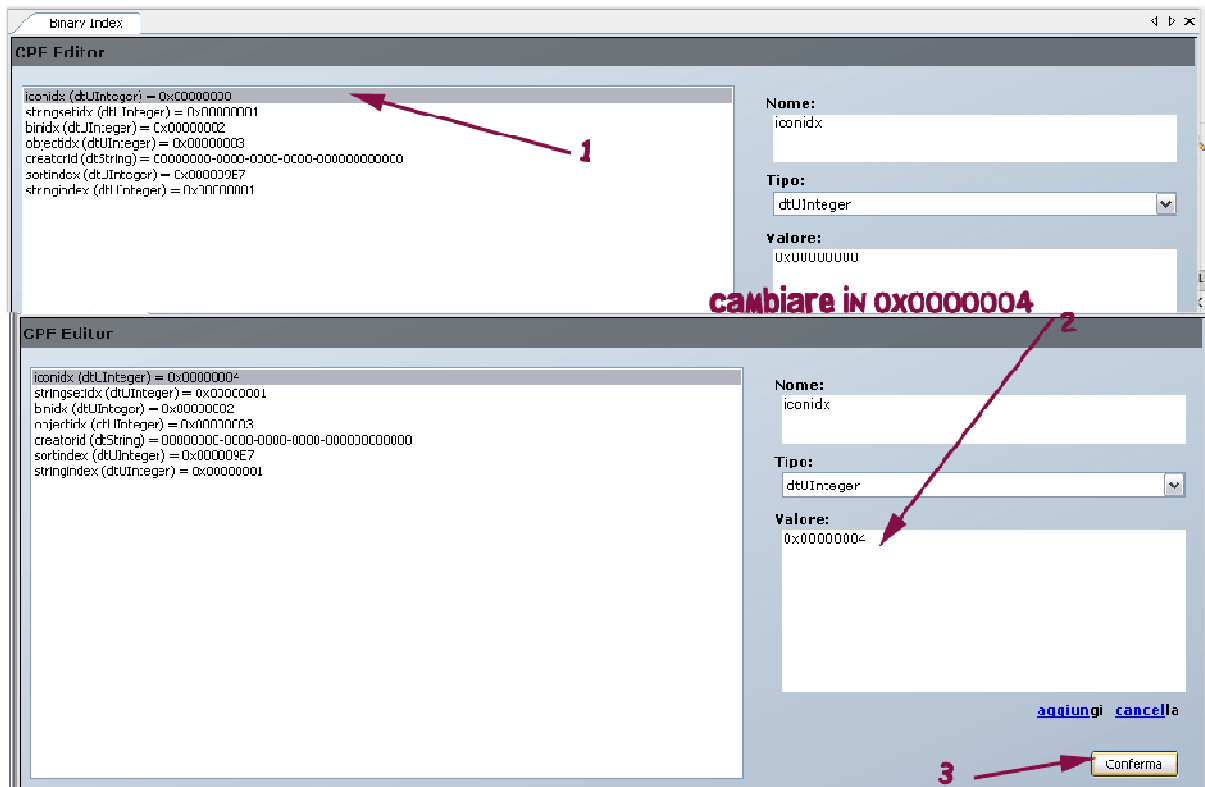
Binary Index

GPF Editor

iconidx (dtUInteger) = 0x00000000
stringsetidx (dtUInteger) = 0x00000001
binidx (dtUInteger) = 0x00000002
objectidx (dtUInteger) = 0x00000003
creatorid (dtString) = 00000000-0000-0000-0000-000000000000
sortindex (dtUInteger) = 0x000009E7
stringindex (dtUInteger) = 0x00000001

1

Nome:
iconidx

Tipo:
dtUInteger

Valore:
0x00000000

cambiare in 0x0000004

2

GPF Editor

iconidx (dtUInteger) = 0x00000004
stringsetidx (dtUInteger) = 0x00000001
binidx (dtUInteger) = 0x00000002
objectidx (dtUInteger) = 0x00000003
creatorid (dtString) = 00000000-0000-0000-0000-000000000000
sortindex (dtUInteger) = 0x000009E7
stringindex (dtUInteger) = 0x00000001

Nome:
iconidx

Tipo:
dtUInteger

Valore:
0x00000004

aggiungi cancella

3

Conferma